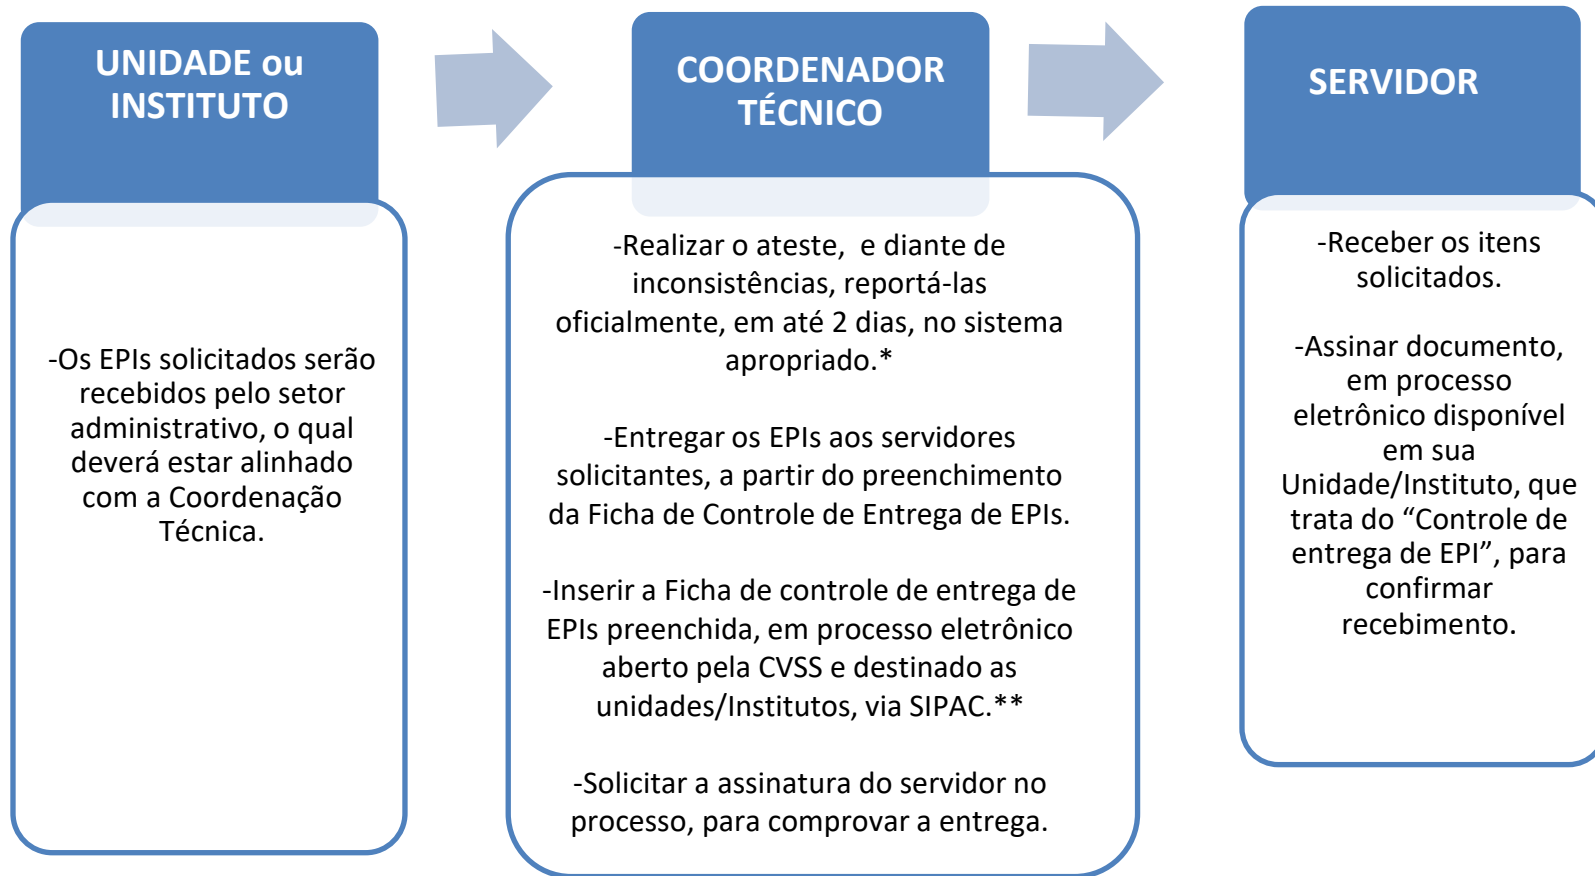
UNIDADE ou INSTITUTO

-Os EPIs solicitados serão recebidos pelo setor administrativo, o qual deverá estar alinhado com a Coordenação Técnica.

COORDENADOR TÉCNICO

-Realizar o ateste,  e diante de inconsistências, reportá-las oficialmente, em até 2 dias, no sistema apropriado.*

-Entregar os EPIs aos servidores solicitantes, a partir do preenchimento da Ficha de Controle de Entrega de EPIs.

-Inserir a Ficha de controle de entrega de EPIs preenchida, em processo eletrônico aberto pela CVSS e destinado as unidades/Institutos, via SIPAC.**

-Solicitar a assinatura do servidor no processo, para comprovar a entrega.

SERVIDOR

-Receber os itens solicitados.

-Assinar documento, em processo eletrônico disponível em sua Unidade/Instituto, que trata do “Controle de entrega de EPI”, para confirmar recebimento.